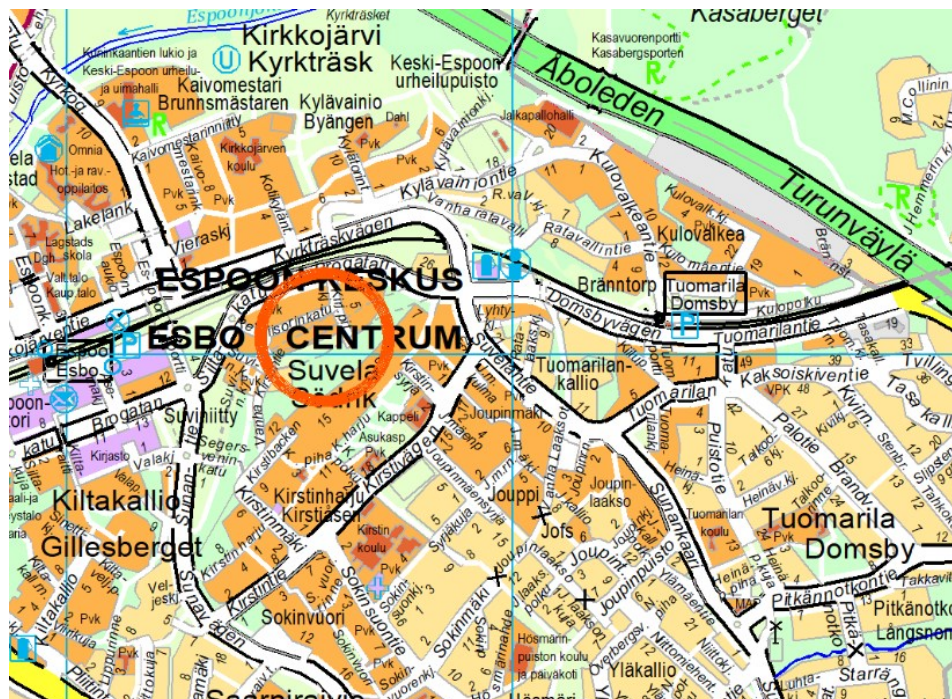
Espoonjoki
Kyrkträsket
Kasaberget
Kunnarkaantien lukio ja Keski-Espoon urheilu- ja uimahalli
Kirkkojärvi
Kyrkträsk
Keski-Espoon urheilupuisto
Kasavuorenportti
Kasabergsporten
Åboleden
Kaivomestari
Brunnsmästaren
Kylävainio
Byängen
Dahl
Jalkapallohalli
Omnia
Hot.-ja rav.-oppilaitos
Kirkkojärven koulu
Pvk
Kylävainiontie
Kulovalkeantie
Kulovalkea
Turunväylä
Lakelank.
Vanha ratavalli
Ratavallintie
Lagstads skola
Vieraskj
Kyrkträskvägen
Valt.talo
Kaup.talo
ESPOON KESKUS
Bränntorp
Tuomarila
Domsby
ESBO CENTRUM
Domsbyvägen
Tuomarilantie
Espoo
Esbo
Suvela
Södrik
Tuomarilan-kallio
Kappeli
Asukasp
Joupinmäki
Tuomarilan
Kaksoiskiventie
Tvillingst
Suviniitty
Brogatan
Kirjasto
Valakj
Kirstinsyrjä
Kirstinharju
Kirstiåsen
Kirstinmäki
Kirstintie
Kirstin koulu
Kirstinpiha
Jouppi
Jofs
Joupinlaakso
Puistotie
Tuomarilan koulu
Tuomarila
Domsby
Kiltakallio
Gillesberget
Sokinsuontie
Sokinvuori
Sokinmäki
Joupinlaakso
Hösmärinpuiston koulu ja päiväkoti
Yläkallio
Pitkänotkontie
Pitkänotko
Långsnon
Suvelantie
Pvk
Rvk